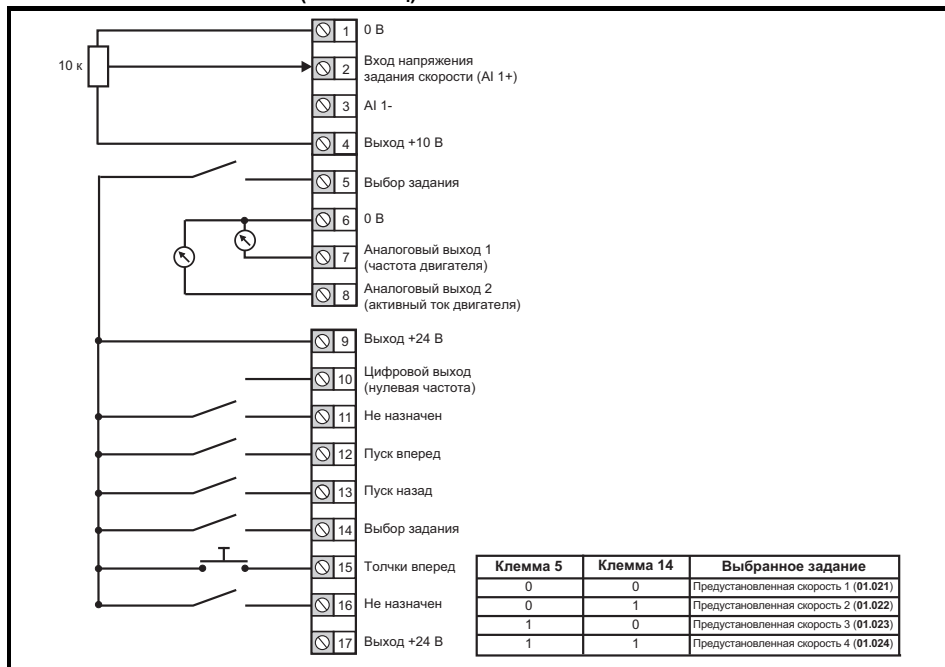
10 к

1 0 В

2 Вход напряжения задания скорости (AI 1+)

3 AI 1-

4 Выход +10 В

5 Выбор задания

6 0 В

7 Аналоговый выход 1 (частота двигателя)

8 Аналоговый выход 2 (активный ток двигателя)

9 Выход +24 В

10 Цифровой выход (нулевая частота)

11 Не назначен

12 Пуск вперед

13 Пуск назад

14 Выбор задания

15 Толчки вперед

16 Не назначен

17 Выход +24 В

| Клемма 5 | Клемма 14 | Выбранное задание |
|---|---|---|
| 0 | 0 | Предустановленная скорость 1 (**01.021**) |
| 0 | 1 | Предустановленная скорость 2 (**01.022**) |
| 1 | 0 | Предустановленная скорость 3 (**01.023**) |
| 1 | 1 | Предустановленная скорость 4 (**01.024**) |